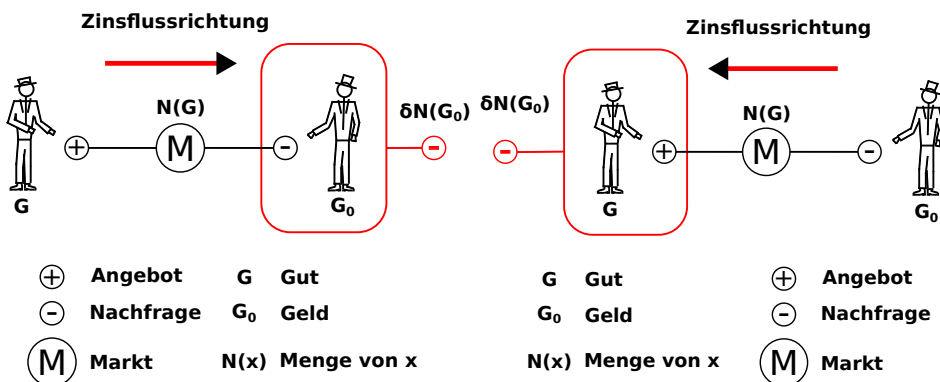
Zinsflussrichtung

G ⊕ N(G) M ⊖ $G_0$ δN($G_0$) ⊖

Zinsflussrichtung

δN($G_0$) ⊖ G ⊕ N(G) M ⊖ $G_0$

⊕ Angebot G Gut
⊖ Nachfrage $G_0$ Geld
M Markt N(x) Menge von x

G Gut ⊕ Angebot
$G_0$ Geld ⊖ Nachfrage
N(x) Menge von x M Markt